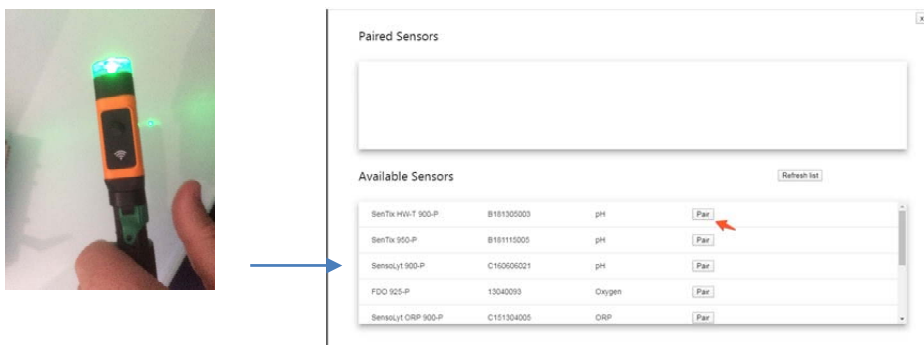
Paired Sensors

Available Sensors

Refresh list

| | | | |
|---|---|---|---|
| SenTix HW-T 900-P | B181305003 | pH | Pair |
| SenTix 950-P | B181115005 | pH | Pair |
| SensoLyt 900-P | C160606021 | pH | Pair |
| FDO 925-P | 13040093 | Oxygen | Pair |
| SensoLyt ORP 900-P | C151304005 | ORP | Pair |

x